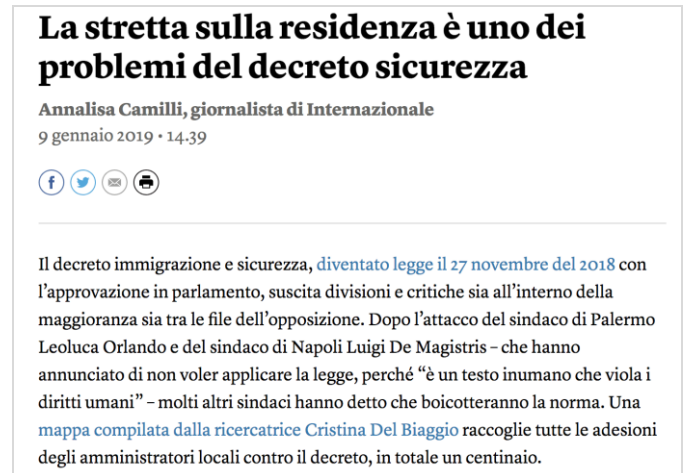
La stretta sulla residenza è uno dei problemi del decreto sicurezza

Annalisa Camilli, giornalista di Internazionale
9 gennaio 2019 • 14.39

Il decreto immigrazione e sicurezza, diventato legge il 27 novembre del 2018 con l'approvazione in parlamento, suscita divisioni e critiche sia all'interno della maggioranza sia tra le file dell'opposizione. Dopo l'attacco del sindaco di Palermo Leoluca Orlando e del sindaco di Napoli Luigi De Magistris – che hanno annunciato di non voler applicare la legge, perché "è un testo inumano che viola i diritti umani" – molti altri sindaci hanno detto che boicotteranno la norma. Una mappa compilata dalla ricercatrice Cristina Del Biaggio raccoglie tutte le adesioni degli amministratori locali contro il decreto, in totale un centinaio.